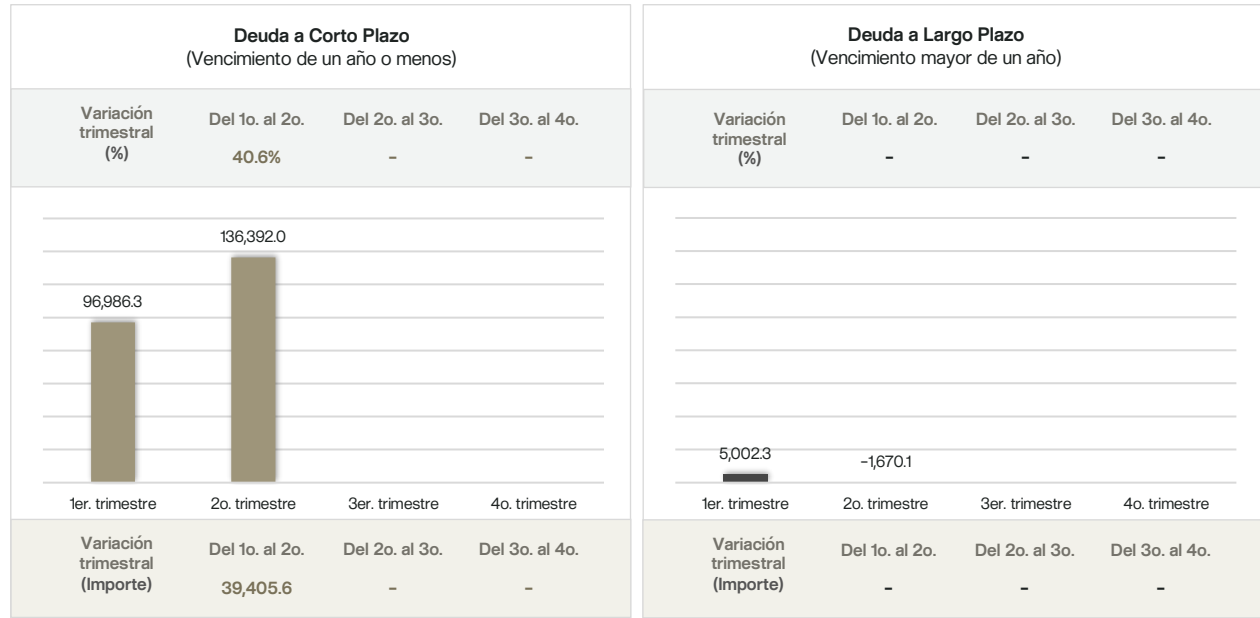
**Deuda a Corto Plazo**
(Vencimiento de un año o menos)

| Variación trimestral (%) | Del 1o. al 2o. | Del 2o. al 3o. | Del 3o. al 4o. |
|---|---|---|---|
| | 40.6% | - | - |

136,392.0
96,986.3

1er. trimestre
2o. trimestre
3er. trimestre
4o. trimestre

| Variación trimestral (Importe) | Del 1o. al 2o. | Del 2o. al 3o. | Del 3o. al 4o. |
|---|---|---|---|
| | 39,405.6 | - | - |

**Deuda a Largo Plazo**
(Vencimiento mayor de un año)

| Variación trimestral (%) | Del 1o. al 2o. | Del 2o. al 3o. | Del 3o. al 4o. |
|---|---|---|---|
| | - | - | - |

5,002.3
-1,670.1

1er. trimestre
2o. trimestre
3er. trimestre
4o. trimestre

| Variación trimestral (Importe) | Del 1o. al 2o. | Del 2o. al 3o. | Del 3o. al 4o. |
|---|---|---|---|
| | - | - | - |